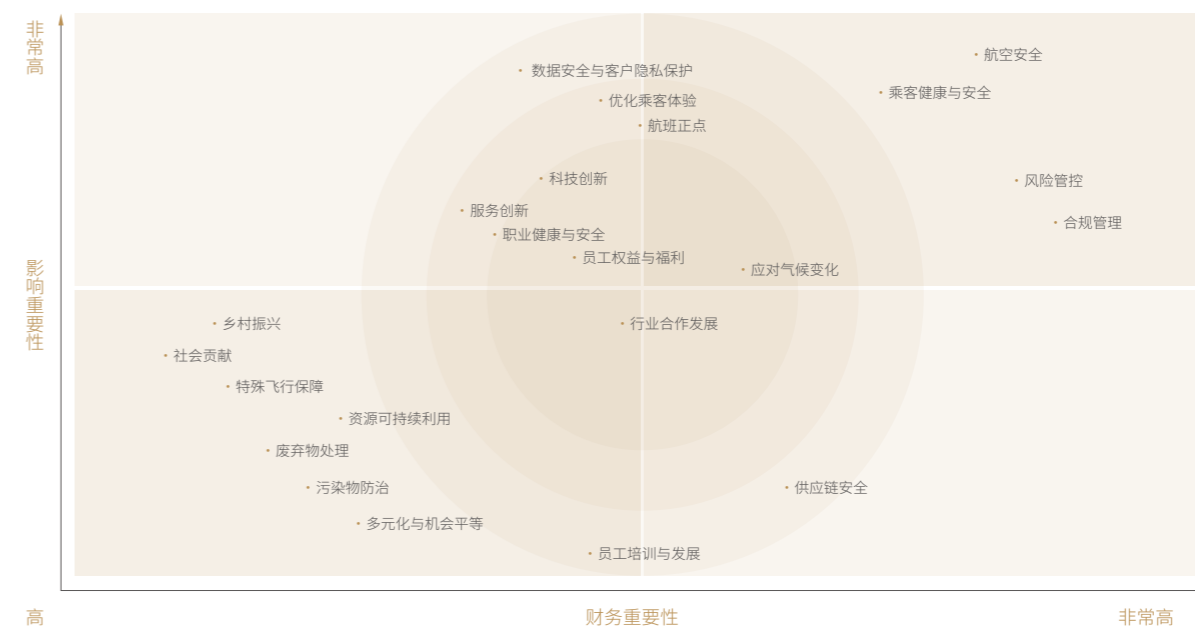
非常高

影响重要性

高

数据安全与客户隐私保护
优化乘客体验
航班正点
航空安全
乘客健康与安全
科技创新
风险管控
服务创新
合规管理
职业健康与安全
员工权益与福利
应对气候变化
乡村振兴
行业合作发展
社会贡献
特殊飞行保障
资源可持续利用
废弃物处理
污染物防治
供应链安全
多元化与机会平等
员工培训与发展

财务重要性

非常高